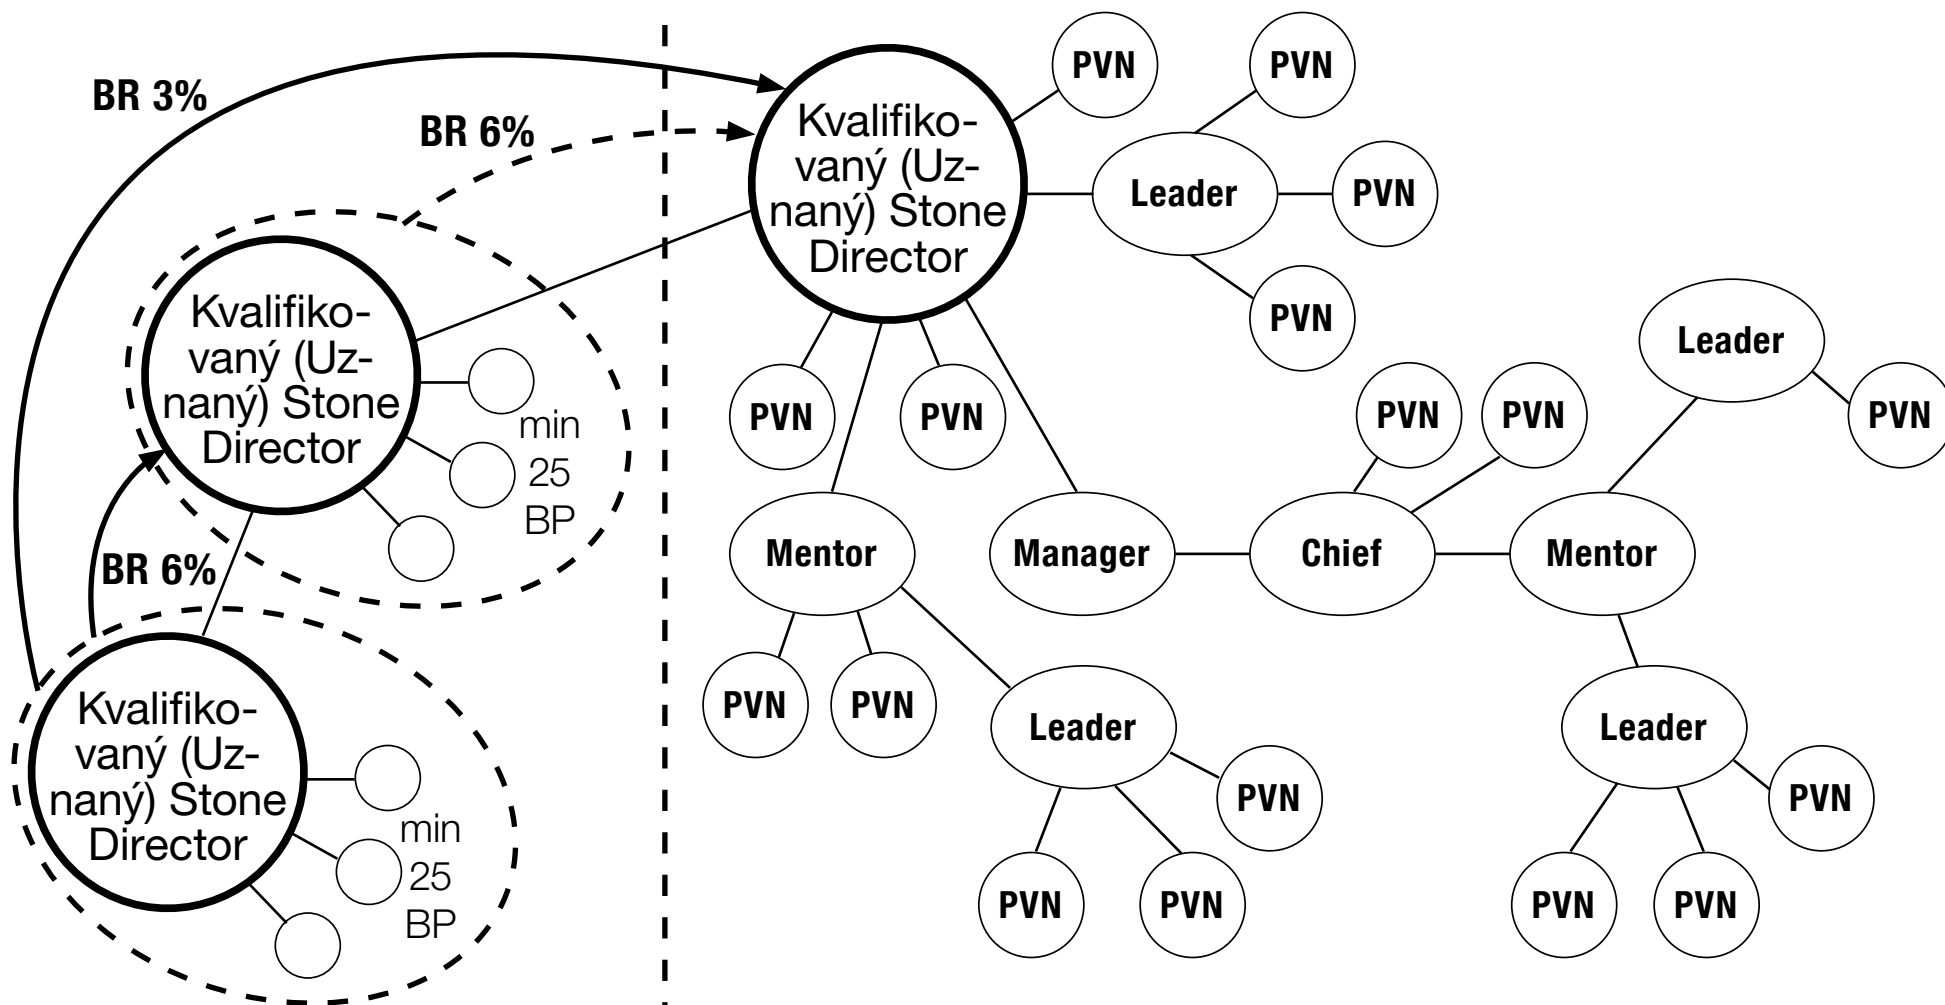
BR 3%

BR 6%

Kvalifikovaný (Uznaný) Stone Director

PVN

PVN

Leader

PVN

PVN

Kvalifikovaný (Uznaný) Stone Director

min 25 BP

PVN

PVN

Leader

PVN

PVN

PVN

BR 6%

Mentor

Manager

Chief

Mentor

Kvalifikovaný (Uznaný) Stone Director

min 25 BP

PVN

PVN

Leader

PVN

Leader

PVN

PVN

PVN

PVN

PVN

PVN